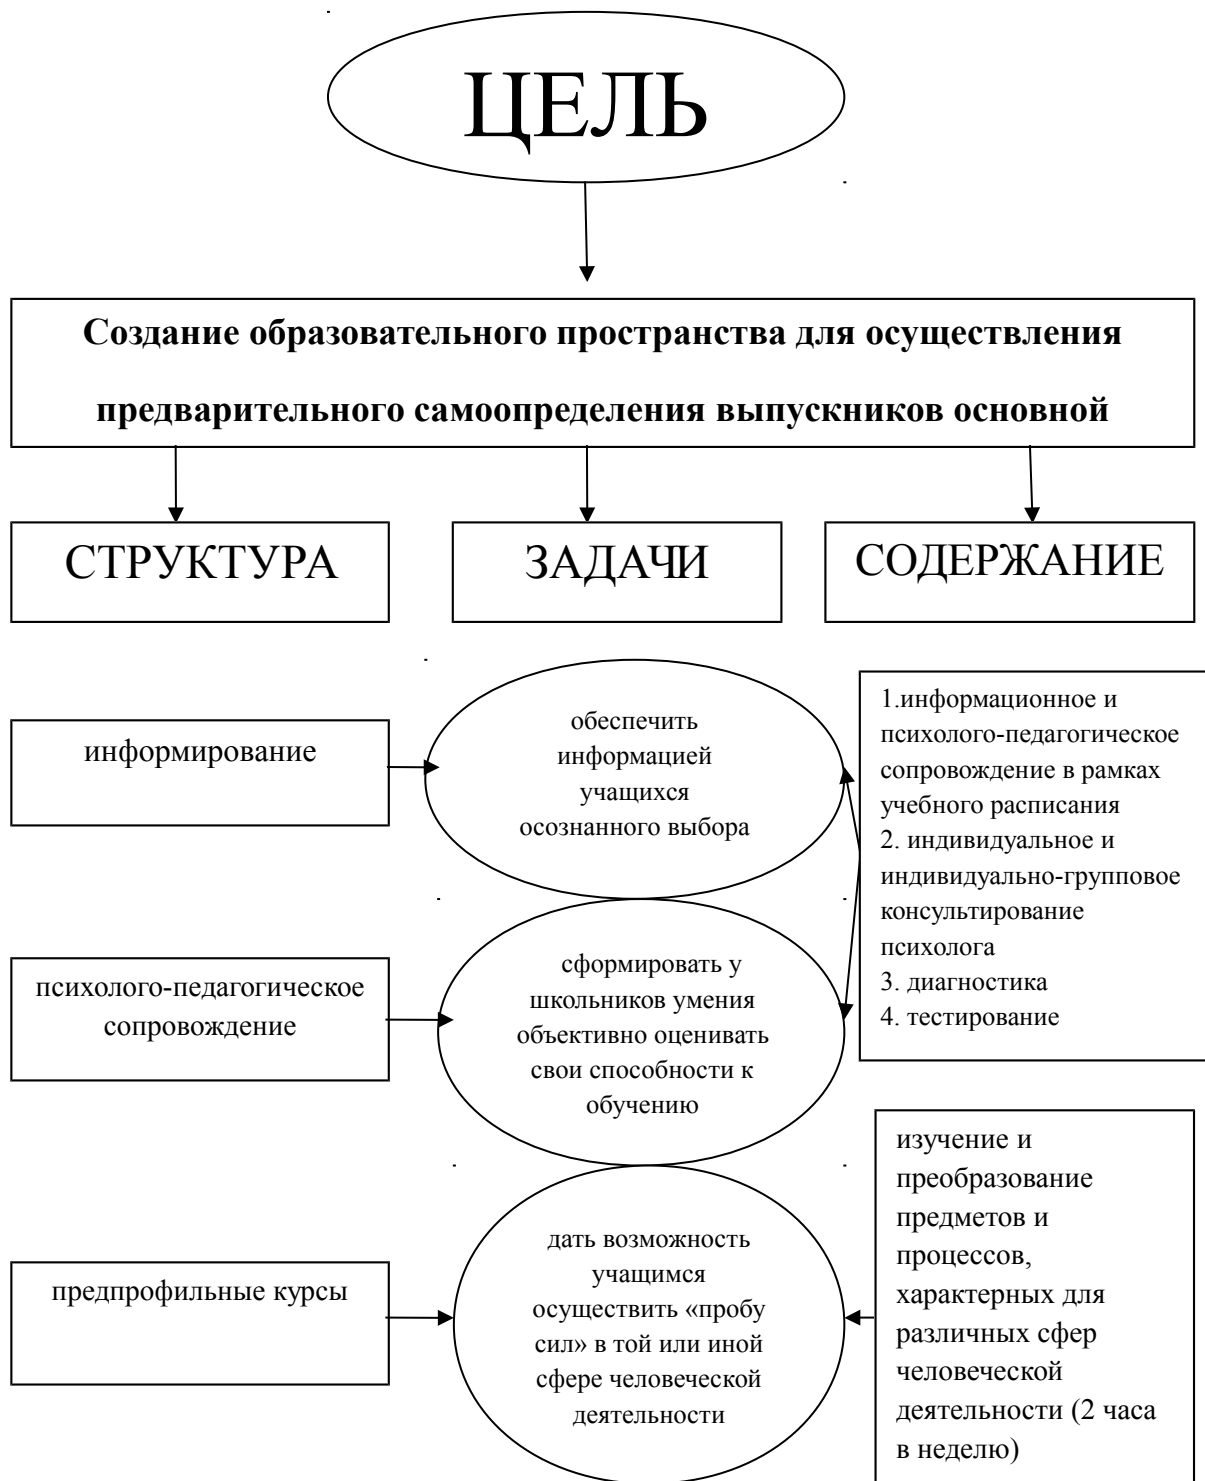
ЦЕЛЬ

Создание образовательного пространства для осуществления предварительного самоопределения выпускников основной

СТРУКТУРА

ЗАДАЧИ

СОДЕРЖАНИЕ

информирование

обеспечить информацией учащихся осознанного выбора

1.информационное и психолого-педагогическое сопровождение в рамках учебного расписания
2. индивидуальное и индивидуально-групповое консультирование психолога
3. диагностика
4. тестирование

психолого-педагогическое сопровождение

сформировать у школьников умения объективно оценивать свои способности к обучению

предпрофильные курсы

дать возможность учащимся осуществить «пробу сил» в той или иной сфере человеческой деятельности

изучение и преобразование предметов и процессов, характерных для различных сфер человеческой деятельности (2 часа в неделю)